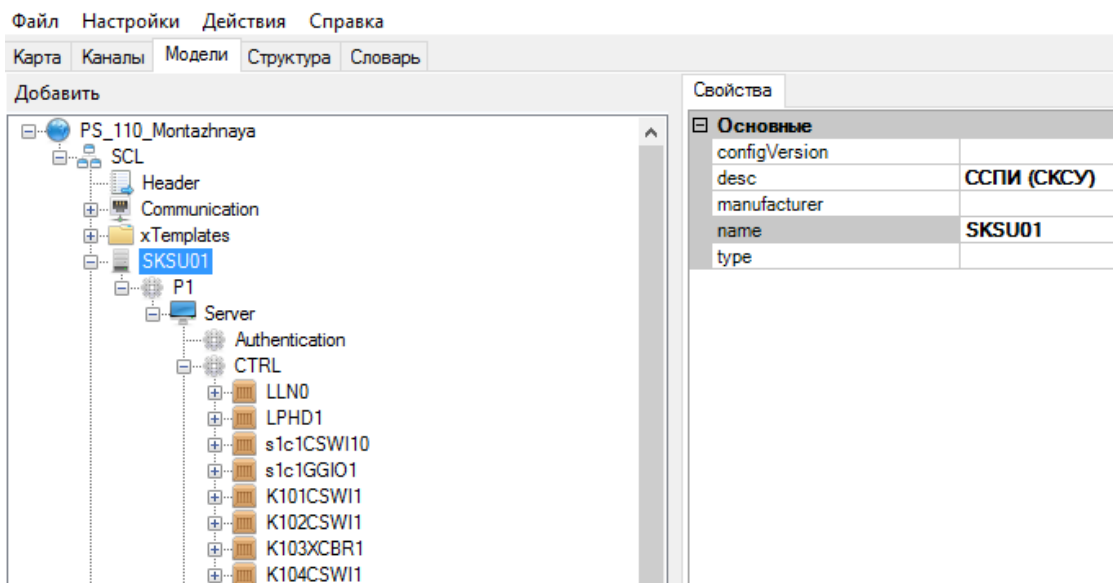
Файл Настройки Действия Справка

Карта Каналы Модели Структура Словарь

Добавить

PS_110_Montazhnaya
SCL
Header
Communication
xTemplates
SKSU01
P1
Server
Authentication
CTRL
LLN0
LPHD1
s1c1CSWI10
s1c1GGIO1
K101CSWI1
K102CSWI1
K103XCBR1
K104CSWI1

Свойства

| Основные | |
|---|---|
| configVersion | |
| desc | ССПИ (СКСУ) |
| manufacturer | |
| name | SKSU01 |
| type | |